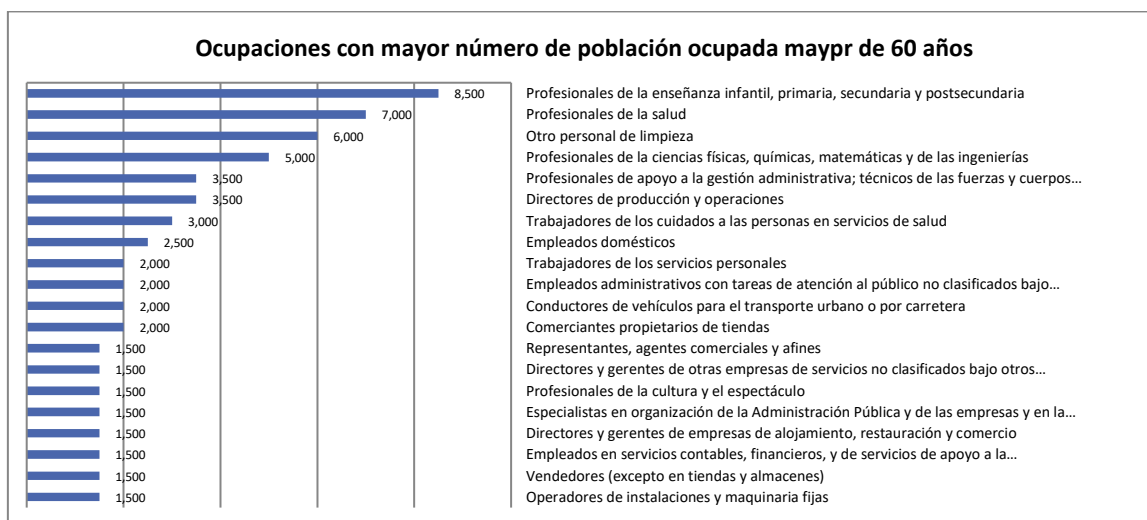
Ocupaciones con mayor número de población ocupada maypr de 60 años

| Valor | Ocupación |
|---|---|
| 8,500 | Profesionales de la enseñanza infantil, primaria, secundaria y postsecundaria |
| 7,000 | Profesionales de la salud |
| 6,000 | Otro personal de limpieza |
| 5,000 | Profesionales de la ciencias físicas, químicas, matemáticas y de las ingenierías |
| 3,500 | Profesionales de apoyo a la gestión administrativa; técnicos de las fuerzas y cuerpos… |
| 3,500 | Directores de producción y operaciones |
| 3,000 | Trabajadores de los cuidados a las personas en servicios de salud |
| 2,500 | Empleados domésticos |
| 2,000 | Trabajadores de los servicios personales |
| 2,000 | Empleados administrativos con tareas de atención al público no clasificados bajo… |
| 2,000 | Conductores de vehículos para el transporte urbano o por carretera |
| 2,000 | Comerciantes propietarios de tiendas |
| 1,500 | Representantes, agentes comerciales y afines |
| 1,500 | Directores y gerentes de otras empresas de servicios no clasificados bajo otros… |
| 1,500 | Profesionales de la cultura y el espectáculo |
| 1,500 | Especialistas en organización de la Administración Pública y de las empresas y en la… |
| 1,500 | Directores y gerentes de empresas de alojamiento, restauración y comercio |
| 1,500 | Empleados en servicios contables, financieros, y de servicios de apoyo a la… |
| 1,500 | Vendedores (excepto en tiendas y almacenes) |
| 1,500 | Operadores de instalaciones y maquinaria fijas |